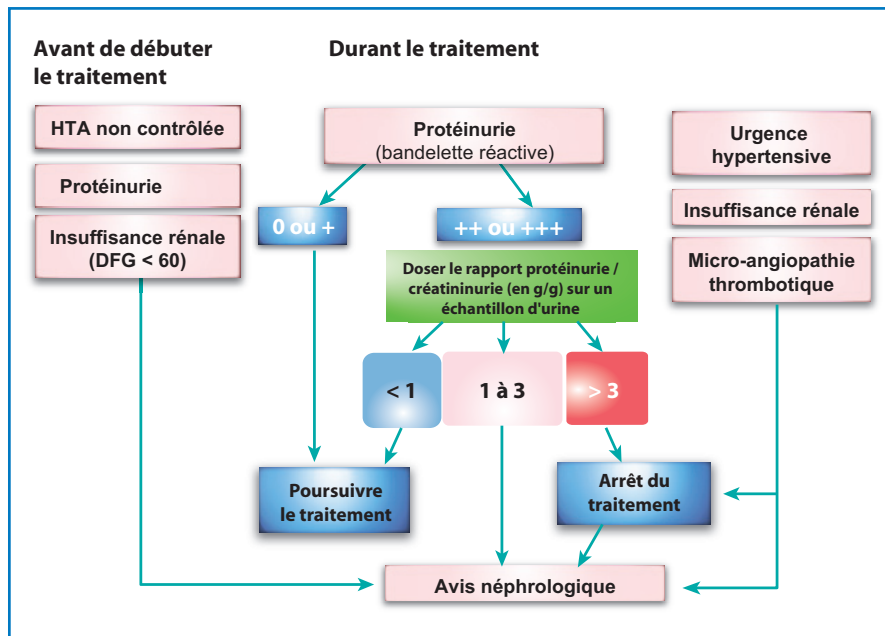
Avant de débuter le traitement

HTA non contrôlée

Protéinurie

Insuffisance rénale (DFG < 60)

Durant le traitement

Protéinurie (bandelette réactive)

0 ou +

++ ou +++

Doser le rapport protéinurie / créatininurie (en g/g) sur un échantillon d'urine

< 1

1 à 3

> 3

Poursuivre le traitement

Arrêt du traitement

Avis néphrologique

Urgence hypertensive

Insuffisance rénale

Micro-angiopathie thrombotique